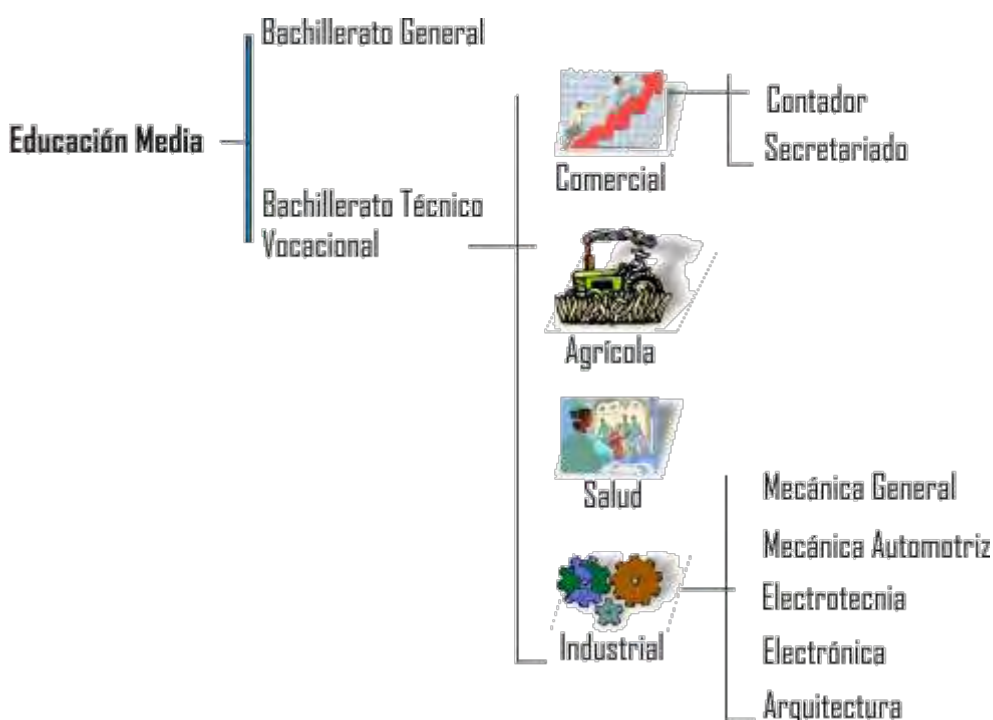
Educación Media

Bachillerato General

Bachillerato Técnico Vocacional

Comercial

Contador

Secretariado

Agrícola

Salud

Industrial

Mecánica General

Mecánica Automotriz

Electrotecnia

Electrónica

Arquitectura